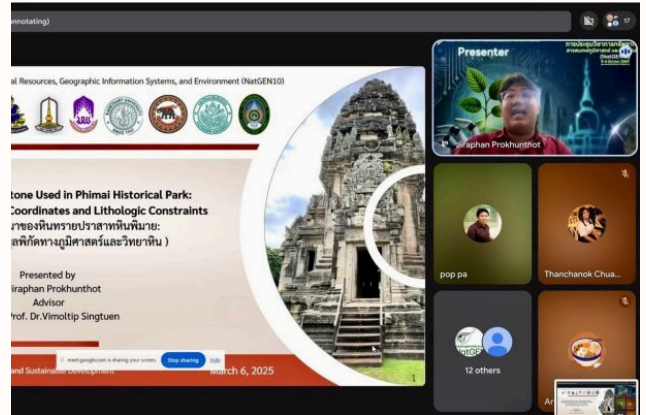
nnotating)

17

al Resources, Geographic Information Systems, and Environment (NatGEN10)

tone Used in Phimai Historical Park:
Coordinates and Lithologic Constraints
าของหินทรายปราสาทหินพิมาย:
ลพิกัดทางภูมิศาสตร์และวิทยาหิน )

Presented by
iraphan Prokhunthot
Advisor
rof. Dr.Vimoltip Singtuen

meet.google.com is sharing your screen. Stop sharing Hide

and Sustainable Development

March 6, 2025

1

Presenter

iraphan Prokhunthot

pop pa

Thanchanok Chua...

12 others

Ar